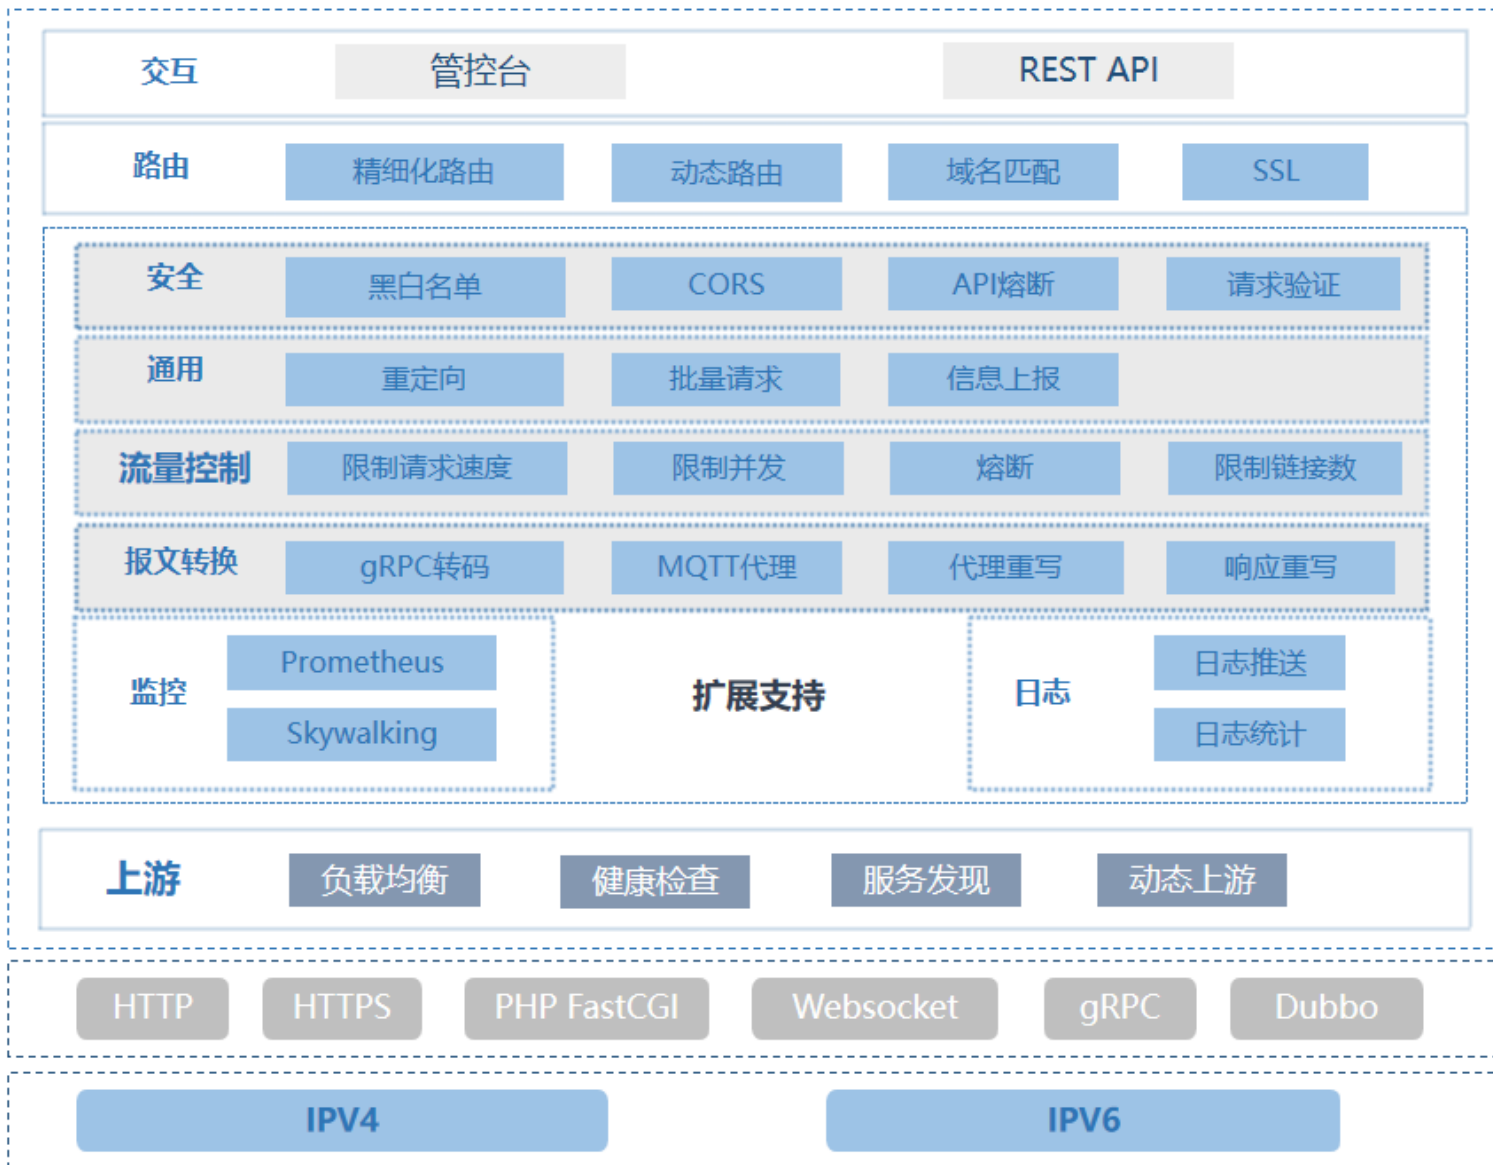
交互 管控台 REST API

路由 精细化路由 动态路由 域名匹配 SSL

安全 黑白名单 CORS API熔断 请求验证

通用 重定向 批量请求 信息上报

流量控制 限制请求速度 限制并发 熔断 限制链接数

报文转换 gRPC转码 MQTT代理 代理重写 响应重写

监控 Prometheus Skywalking

扩展支持

日志 日志推送 日志统计

上游 负载均衡 健康检查 服务发现 动态上游

HTTP HTTPS PHP FastCGI Websocket gRPC Dubbo

IPV4 IPV6